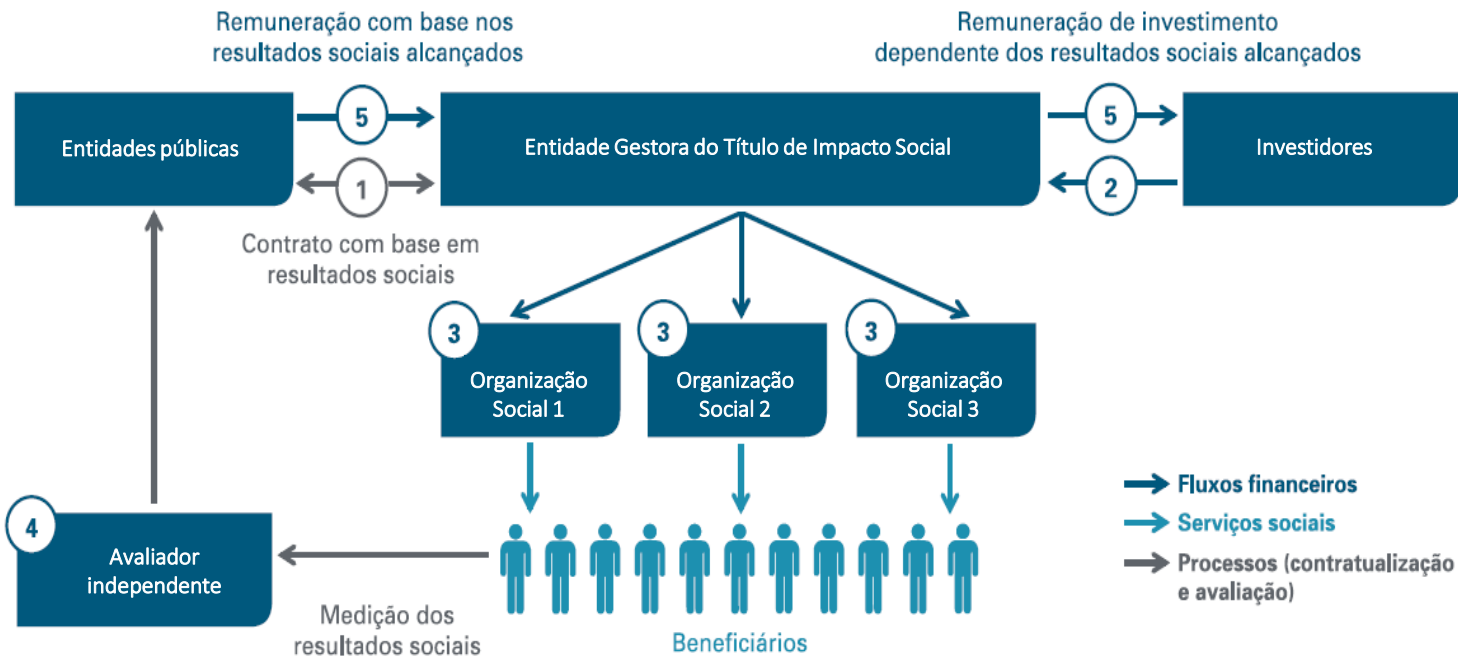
Remuneração com base nos resultados sociais alcançados

Remuneração de investimento dependente dos resultados sociais alcançados

Entidades públicas

5

1

Entidade Gestora do Título de Impacto Social

5

2

Investidores

Contrato com base em resultados sociais

3

Organização Social 1

3

Organização Social 2

3

Organização Social 3

4

Avaliador independente

Medição dos resultados sociais

Beneficiários

Fluxos financeiros

Serviços sociais

Processos (contratualização e avaliação)